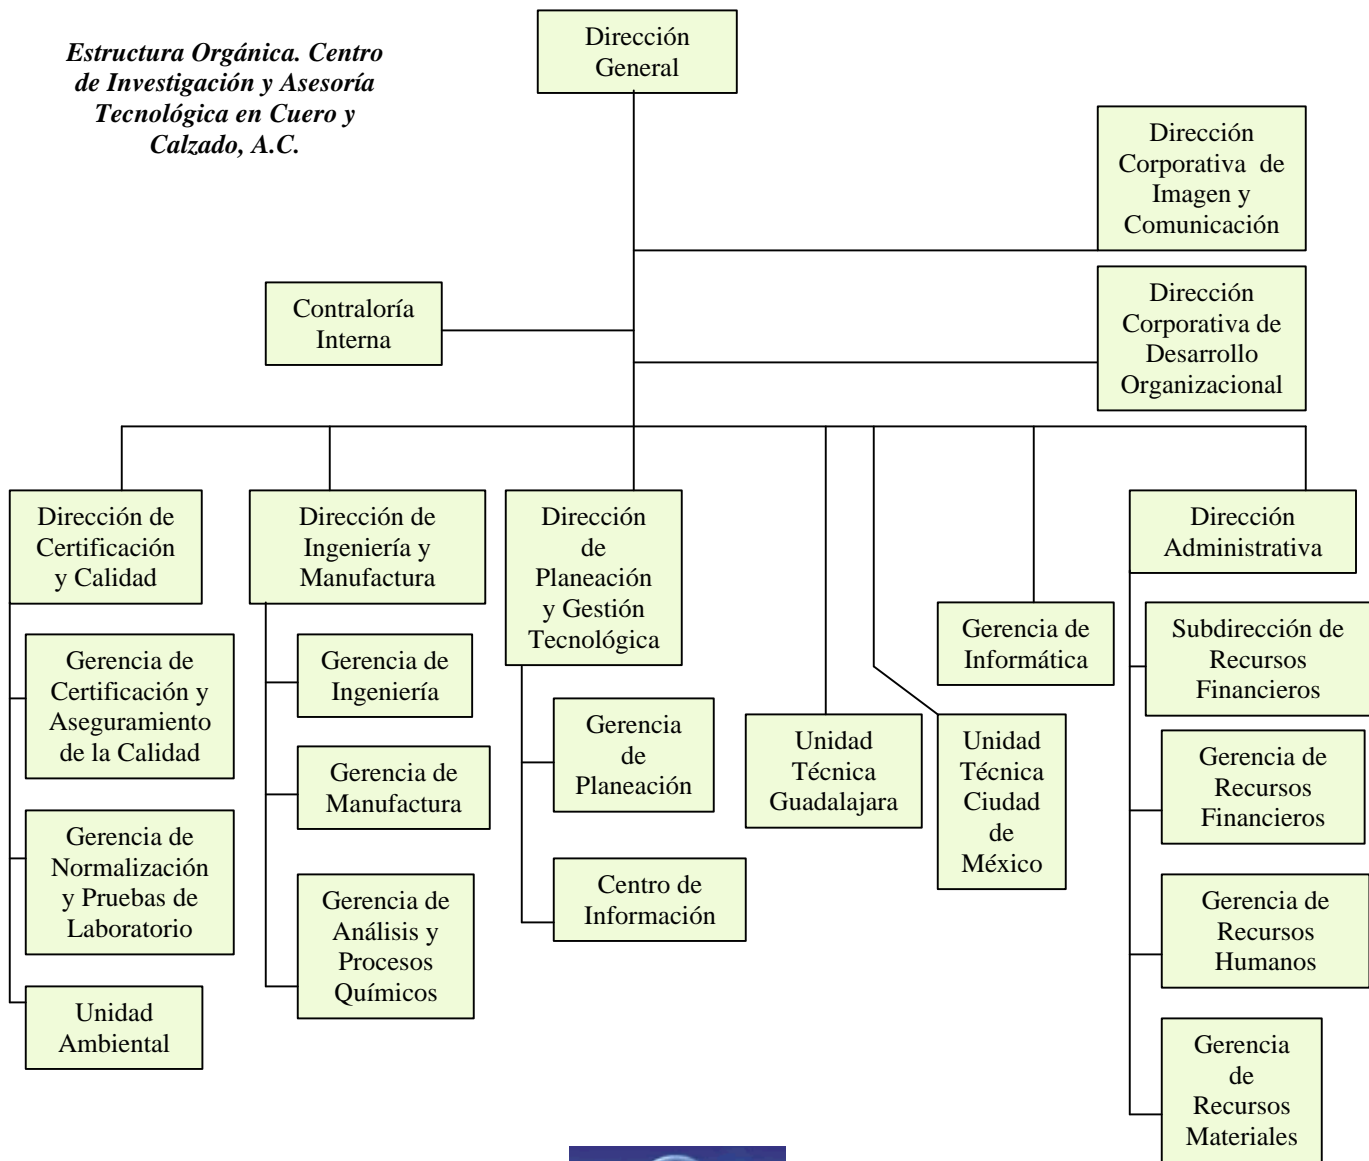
Estructura Orgánica. Centro de Investigación y Asesoría Tecnológica en Cuero y Calzado, A.C.

Dirección General

Dirección Corporativa de Imagen y Comunicación

Contraloría Interna

Dirección Corporativa de Desarrollo Organizacional

Dirección de Certificación y Calidad

Gerencia de Certificación y Aseguramiento de la Calidad

Gerencia de Normalización y Pruebas de Laboratorio

Unidad Ambiental

Dirección de Ingeniería y Manufactura

Gerencia de Ingeniería

Gerencia de Manufactura

Gerencia de Análisis y Procesos Químicos

Dirección de Planeación y Gestión Tecnológica

Gerencia de Planeación

Centro de Información

Unidad Técnica Guadalajara

Unidad Técnica Ciudad de México

Gerencia de Informática

Dirección Administrativa

Subdirección de Recursos Financieros

Gerencia de Recursos Financieros

Gerencia de Recursos Humanos

Gerencia de Recursos Materiales